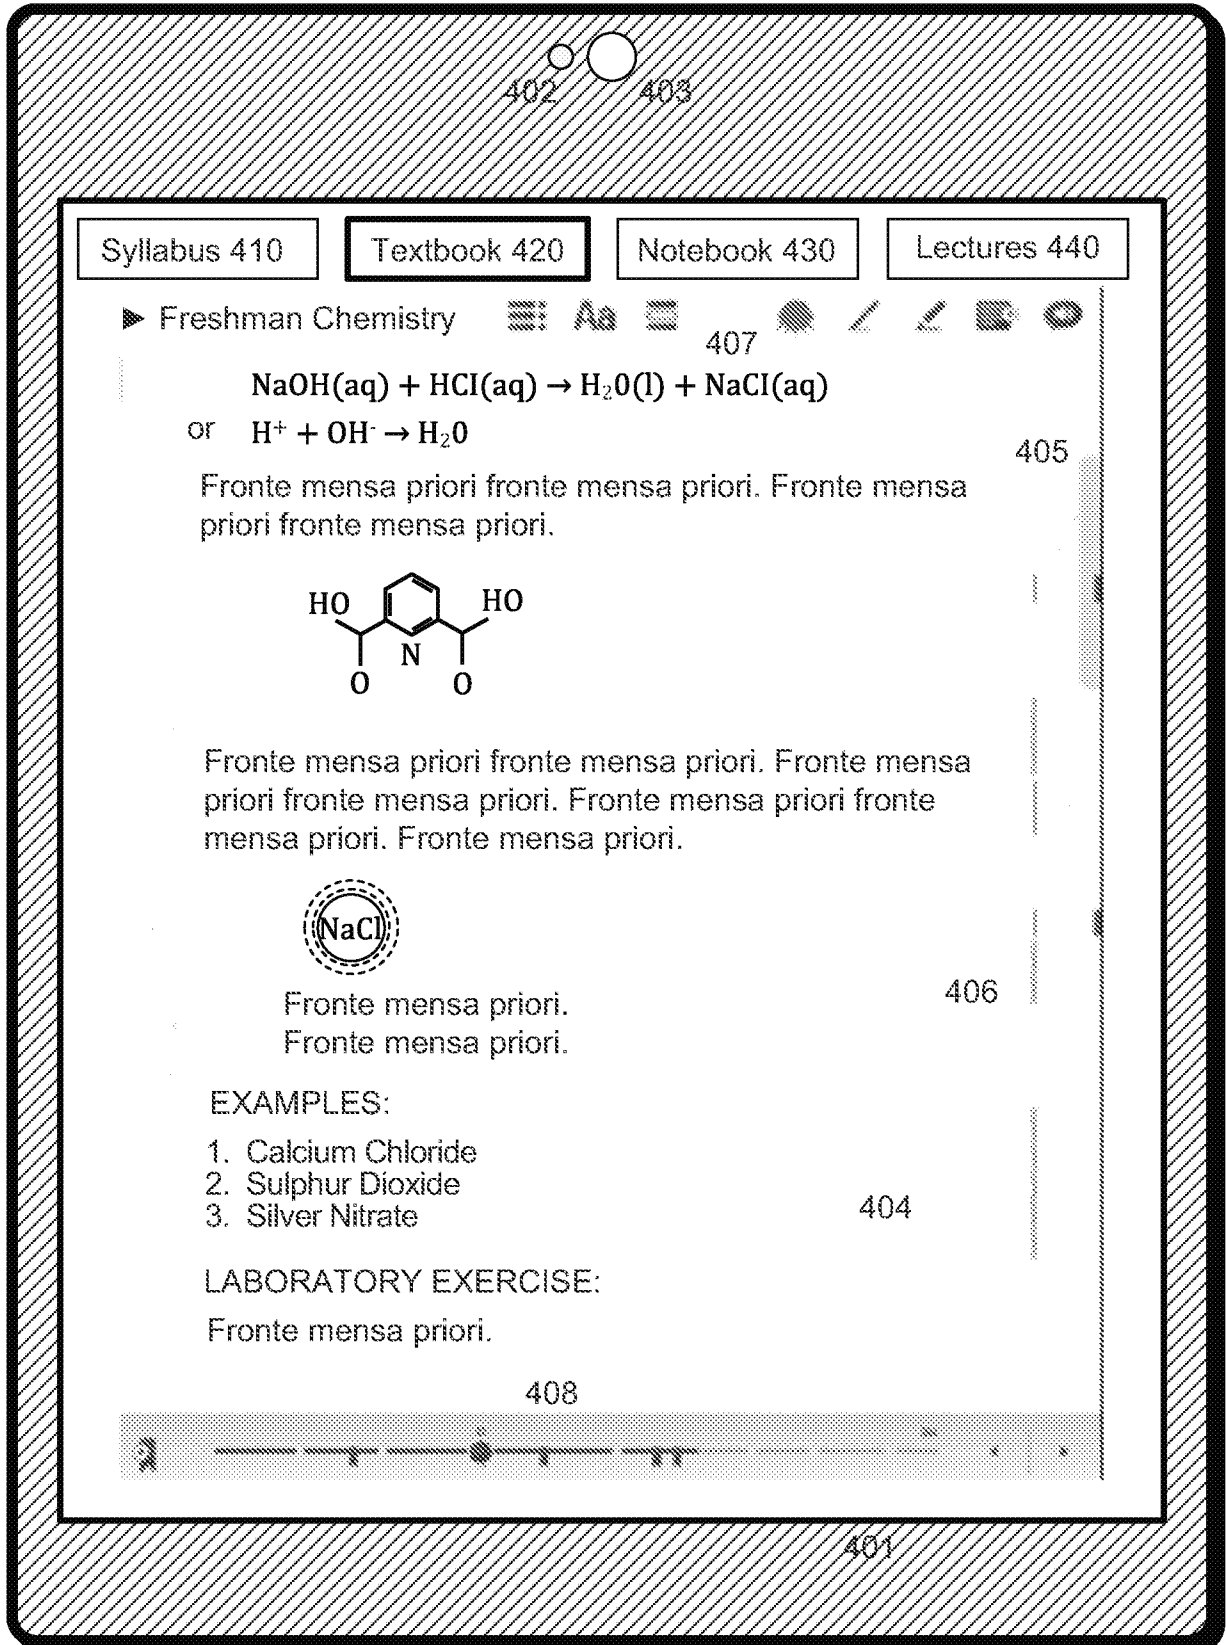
402 403

Syllabus 410 | Textbook 420 | Notebook 430 | Lectures 440

▶ Freshman Chemistry Aa

407

$NaOH(aq) + HCI(aq) \rightarrow H_20(l) + NaCI(aq)$

or $H^+ + OH^- \rightarrow H_20$

405

Fronte mensa priori fronte mensa priori. Fronte mensa priori fronte mensa priori.

HO HO N O O

Fronte mensa priori fronte mensa priori. Fronte mensa priori fronte mensa priori. Fronte mensa priori fronte mensa priori. Fronte mensa priori.

NaCl

Fronte mensa priori.
Fronte mensa priori.

406

EXAMPLES:

1. Calcium Chloride
2. Sulphur Dioxide
3. Silver Nitrate

404

LABORATORY EXERCISE:

Fronte mensa priori.

408

401